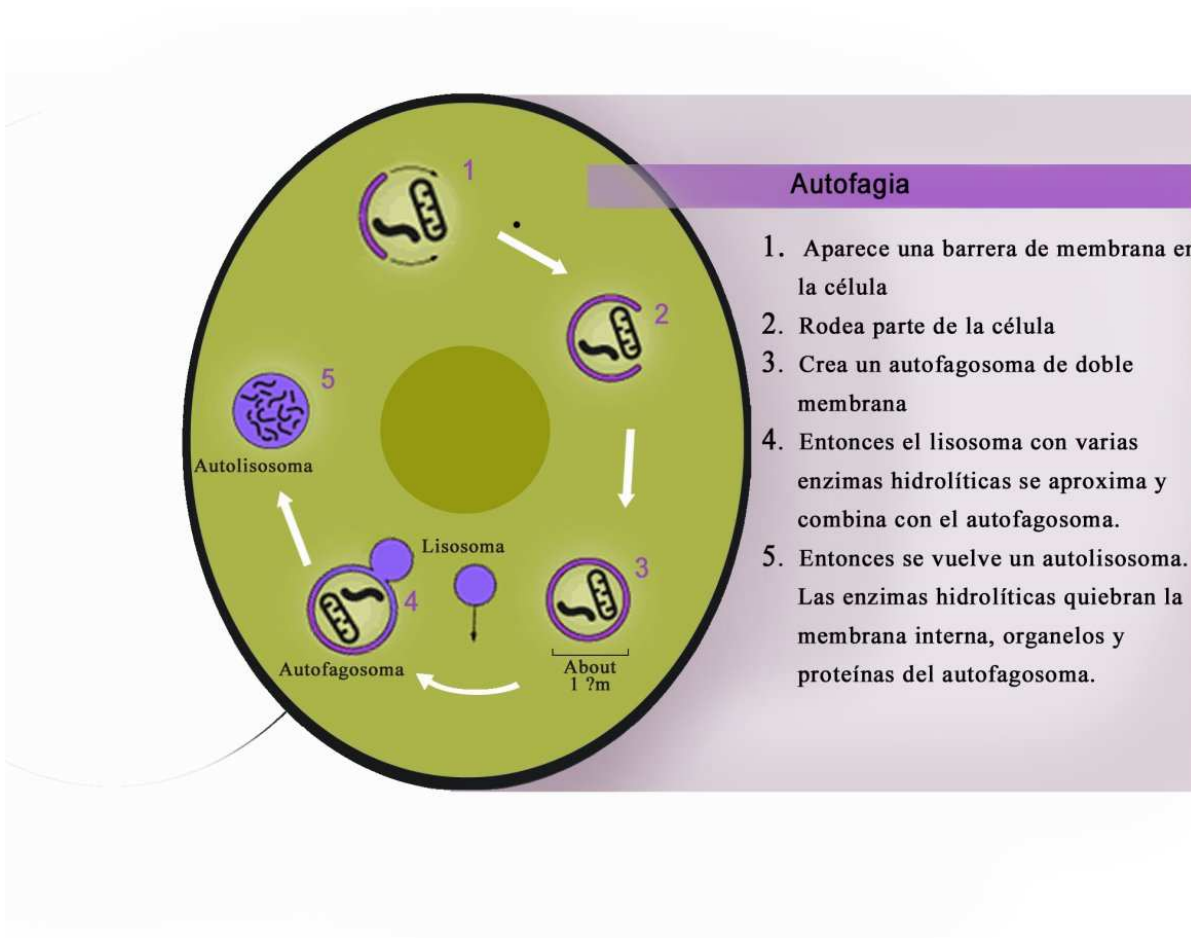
1

2

5

Autolisosoma

Lisosoma

4

Autofagosoma

3

About
1 ?m

Autofagia

1. Aparece una barrera de membrana e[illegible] la célula
2. Rodea parte de la célula
3. Crea un autofagosoma de doble membrana
4. Entonces el lisosoma con varias enzimas hidrolíticas se aproxima y combina con el autofagosoma.
5. Entonces se vuelve un autolisosoma. Las enzimas hidrolíticas quiebran la membrana interna, organelos y proteínas del autofagosoma.